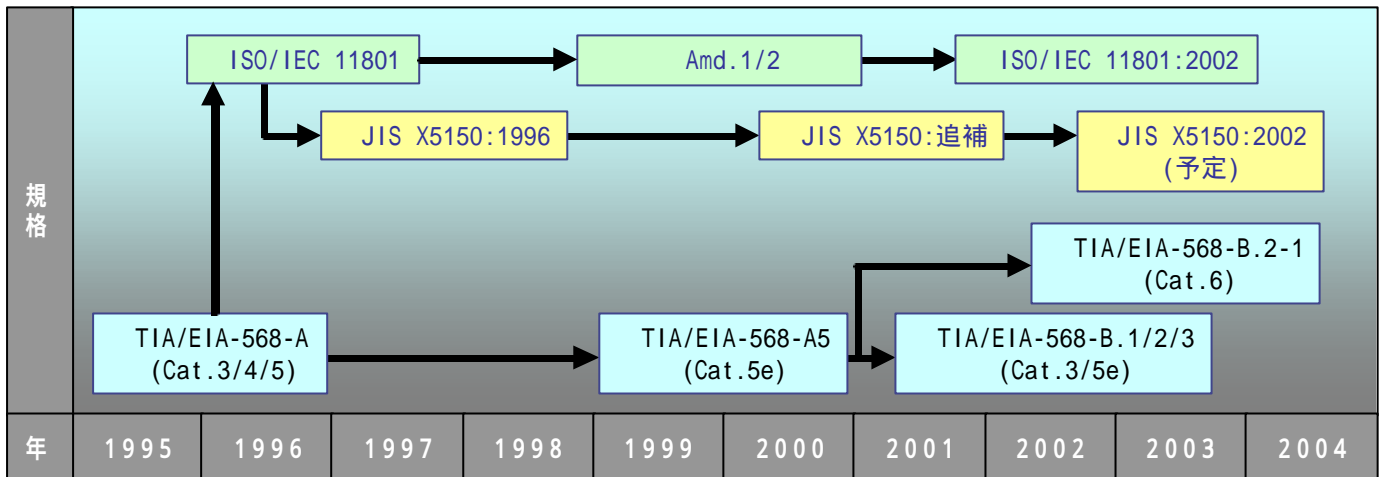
規格

ISO/IEC 11801

Amd.1/2

ISO/IEC 11801:2002

JIS X5150:1996

JIS X5150:追補

JIS X5150:2002 (予定)

TIA/EIA-568-B.2-1 (Cat.6)

TIA/EIA-568-A (Cat.3/4/5)

TIA/EIA-568-A5 (Cat.5e)

TIA/EIA-568-B.1/2/3 (Cat.3/5e)

年

| 1995 | 1996 | 1997 | 1998 | 1999 | 2000 | 2001 | 2002 | 2003 | 2004 |
|---|---|---|---|---|---|---|---|---|---|